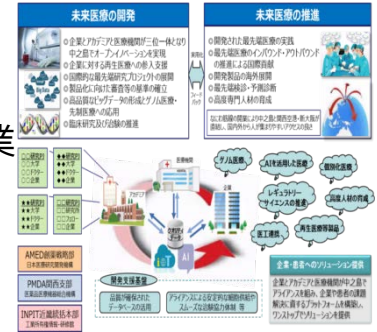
未来医療の開発

○企業とアカデミア医療機関が三位一体となり中之島でオープンイノベーションを実現
○企業に対する再生医療への参入支援
○国際的な最先端研究プロジェクトの展開
○製品化に向けた薬事等の基準の確立
○画像等ビッグデータの形成とゲノム医療・先制医療への応用
○臨床研究及び治験の推進

未来医療の推進

○開発された最先端医療の実践
○最先端医療のインバウンド・アウトバウンドの推進による国際貢献
○開発製品の海外展開
○最先端予防・予測診断
○高度専門人材の育成

業

ゲノム医療

AIを活用した医療

個別化医療

レギュラトリーサイエンスの推進

高度人材の育成

医工連携

再生医療等製品

AMED創薬戦略部
日本医療研究開発機構

PMDA関西支部
医薬品医療機器総合機構

INPIT近畿統括本部
工業所有権情報・研修館

開発支援機能

企業・患者へのソリューション提供

企業とアカデミア医療機関が中之島でアライアンスを組み、企業や患者の課題解決に資するプラットフォームを構築し、ワンストップでソリューションを提供

AI